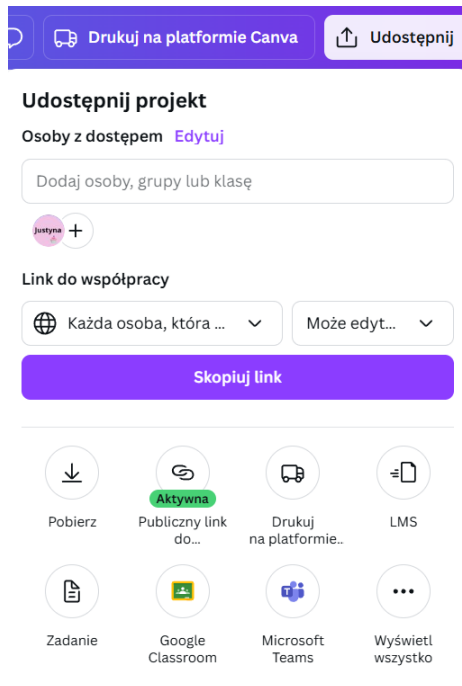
Drukuj na platformie Canva
Udostępnij

Udostępnij projekt

Osoby z dostępem Edytuj

Dodaj osoby, grupy lub klasę

Justyna

Link do współpracy

Każda osoba, która ...
Może edyt...

Skopiuj link

Pobierz
Aktywna
Publiczny link do...
Drukuj na platformie...
LMS
Zadanie
Google Classroom
Microsoft Teams
Wyświetl wszystko